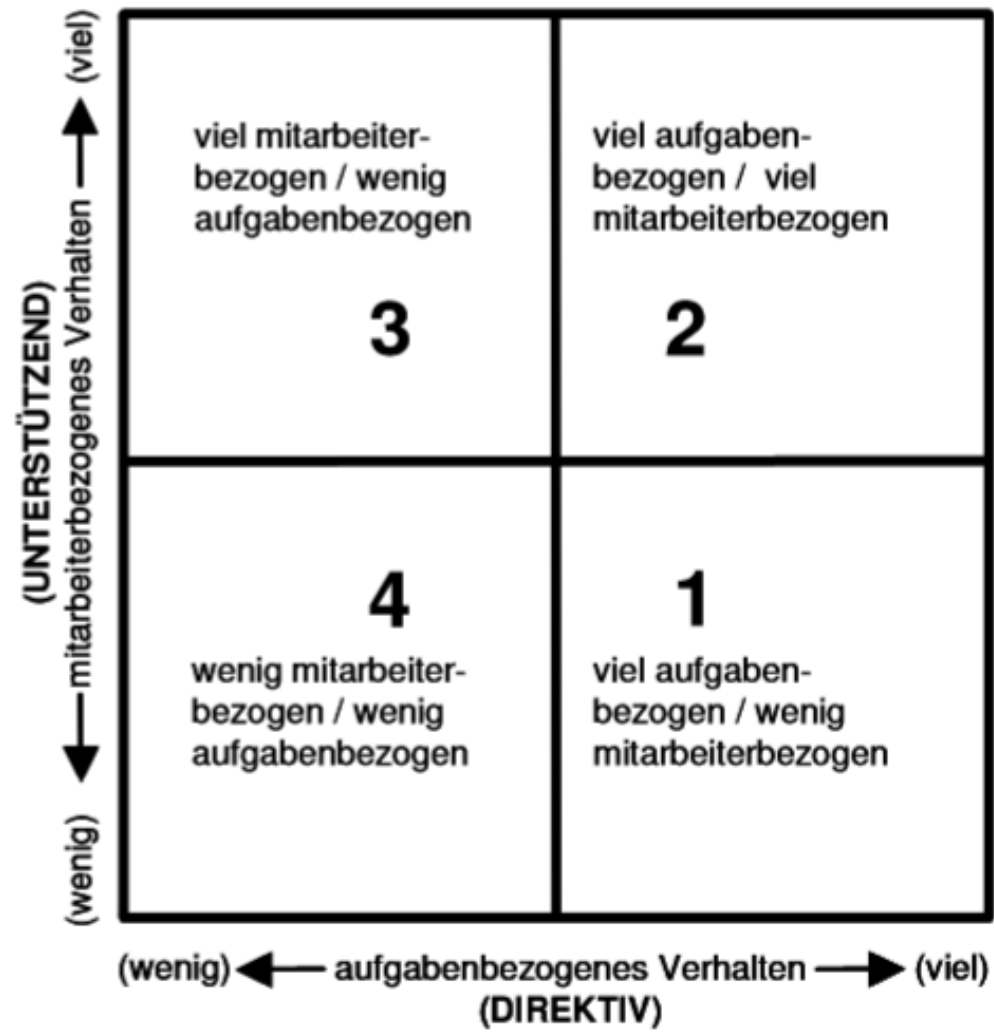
(viel)
mitarbeiterbezogenes Verhalten
(UNTERSTÜTZEND)
(wenig)

viel mitarbeiterbezogen / wenig aufgabenbezogen

3

viel aufgabenbezogen / viel mitarbeiterbezogen

2

4

wenig mitarbeiterbezogen / wenig aufgabenbezogen

1

viel aufgabenbezogen / wenig mitarbeiterbezogen

(wenig) aufgabenbezogenes Verhalten (viel)
(DIREKTIV)